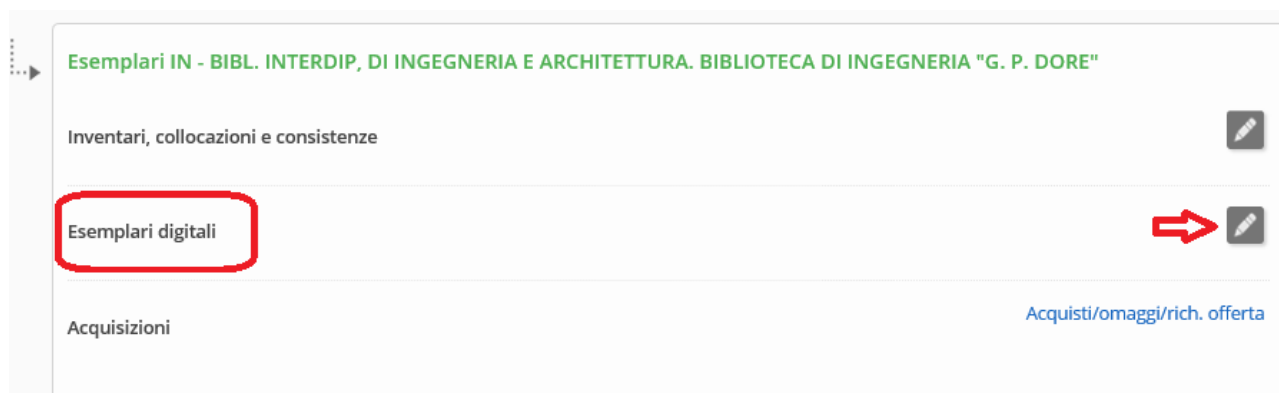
Esemplari IN - BIBL. INTERDIP, DI INGEGNERIA E ARCHITETTURA. BIBLIOTECA DI INGEGNERIA "G. P. DORE"

Inventari, collocazioni e consistenze

Esemplari digitali

Acquisizioni

Acquisti/omaggi/rich. offerta